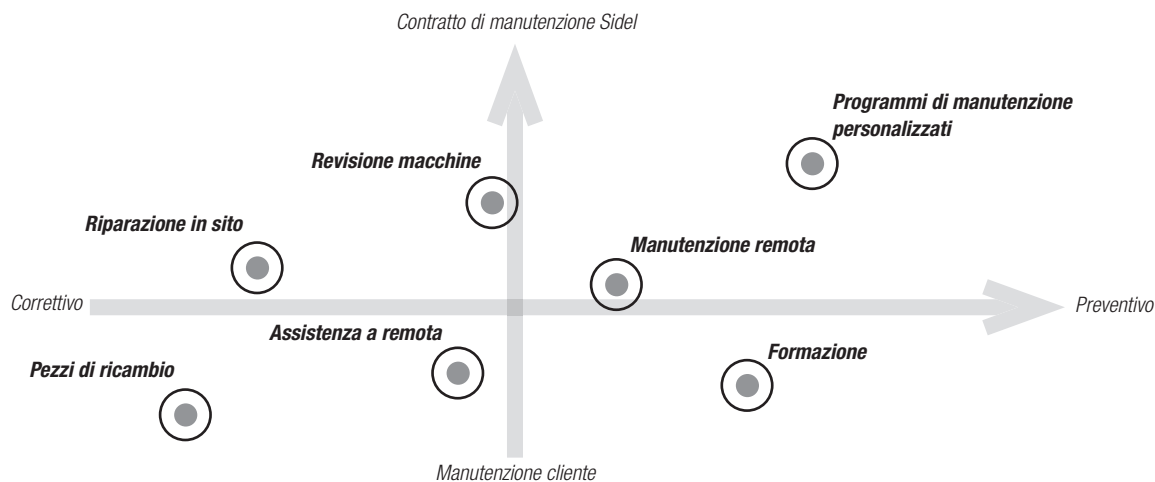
Contratto di manutenzione Sidel

Programmi di manutenzione personalizzati

Revisione macchine

Riparazione in sito

Manutenzione remota

Correttivo

Preventivo

Assistenza a remota

Formazione

Pezzi di ricambio

Manutenzione cliente